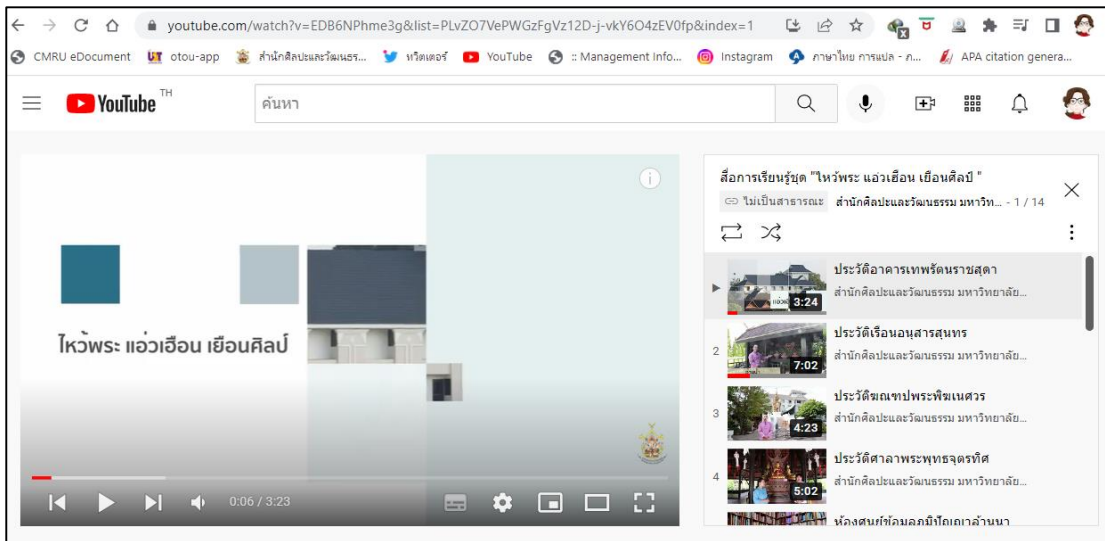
youtube.com/watch?v=EDB6NPhme3g&list=PLvZO7VePWGzFgVz12D-j-vkY6O4zEV0fp&index=1

CMRU eDocument otou-app สำนักศิลปะและวัฒนธร... ทวิตเตอร์ YouTube :: Management Info... Instagram ภาษาไทย การแปล - ภ... APA citation genera...

YouTube TH ค้นหา

ไหว้พระ แอ่วเฮือน เยือนศิลป์

0:06 / 3:23

สื่อการเรียนรู้ชุด "ไหว้พระ แอ่วเฮือน เยือนศิลป์ "
ไม่เป็นสาธารณะ สำนักศิลปะและวัฒนธรรม มหาวิท... - 1 / 14

ประวัติอาคารเทพรัตนราชสุดา
สำนักศิลปะและวัฒนธรรม มหาวิทยาลัย...
3:24

2 ประวัติเรือนอนุสารสุนทร
สำนักศิลปะและวัฒนธรรม มหาวิทยาลัย...
7:02

3 ประวัติพลับพลาพระพิฆเนศวร
สำนักศิลปะและวัฒนธรรม มหาวิทยาลัย...
4:23

4 ประวัติศาลาพระพุทธจุตรทิศ
สำนักศิลปะและวัฒนธรรม มหาวิทยาลัย...
5:02

ห้องศูนย์ข้อมูลภูมิปัญญาล้านนา